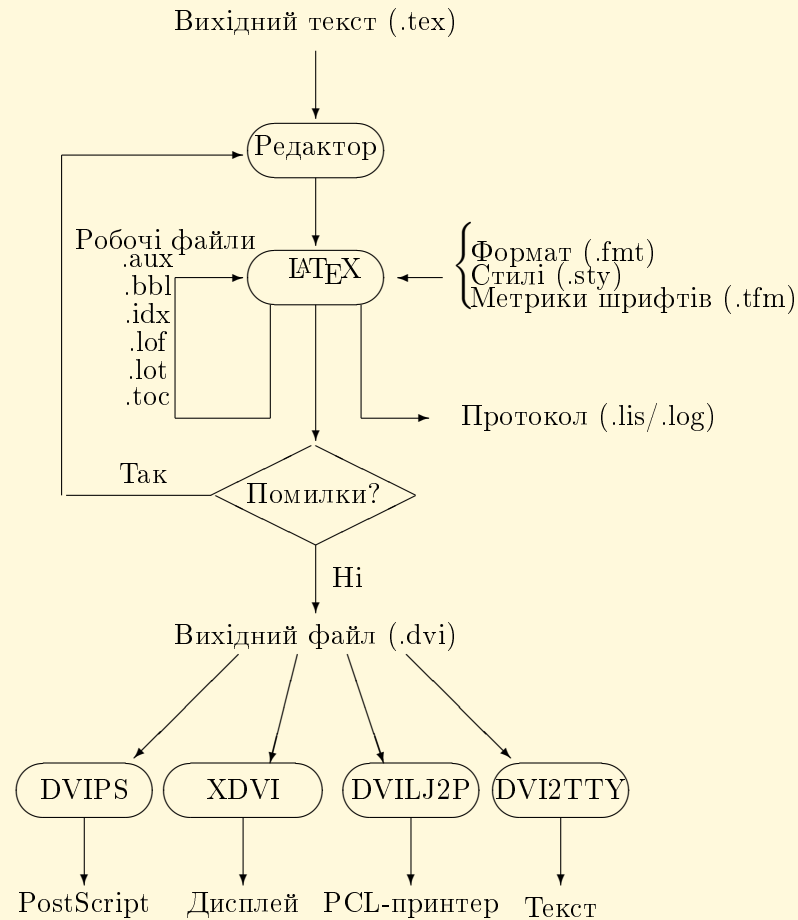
Вихідний текст (.tex)

Редактор

Робочі файли
.aux
.bbl
.idx
.lof
.lot
.toc

LaTEX

Формат (.fmt)
Стилі (.sty)
Метрики шрифтів (.tfm)

Протокол (.lis/.log)

Так

Помилки?

Ні

Вихідний файл (.dvi)

DVIPS
XDVI
DVILJ2P
DVI2TTY

PostScript
Дисплей
PCL-принтер
Текст